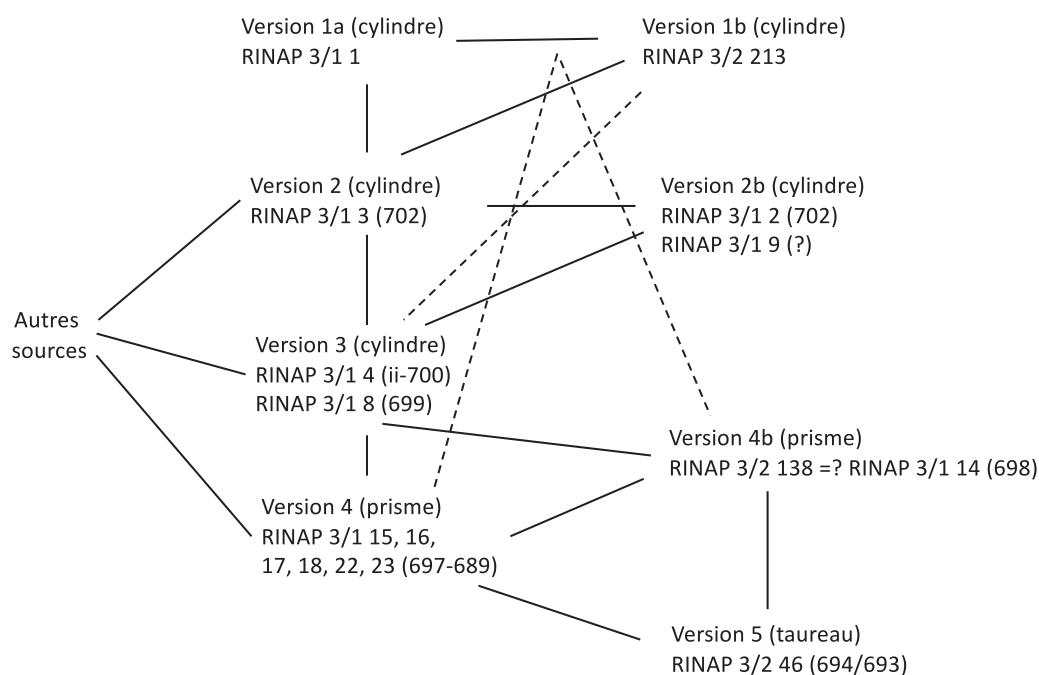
Version 1a (cylindre)
RINAP 3/1 1

Version 1b (cylindre)
RINAP 3/2 213

Version 2 (cylindre)
RINAP 3/1 3 (702)

Version 2b (cylindre)
RINAP 3/1 2 (702)
RINAP 3/1 9 (?)

Autres sources

Version 3 (cylindre)
RINAP 3/1 4 (ii-700)
RINAP 3/1 8 (699)

Version 4b (prisme)
RINAP 3/2 138 =? RINAP 3/1 14 (698)

Version 4 (prisme)
RINAP 3/1 15, 16, 17, 18, 22, 23 (697-689)

Version 5 (taureau)
RINAP 3/2 46 (694/693)